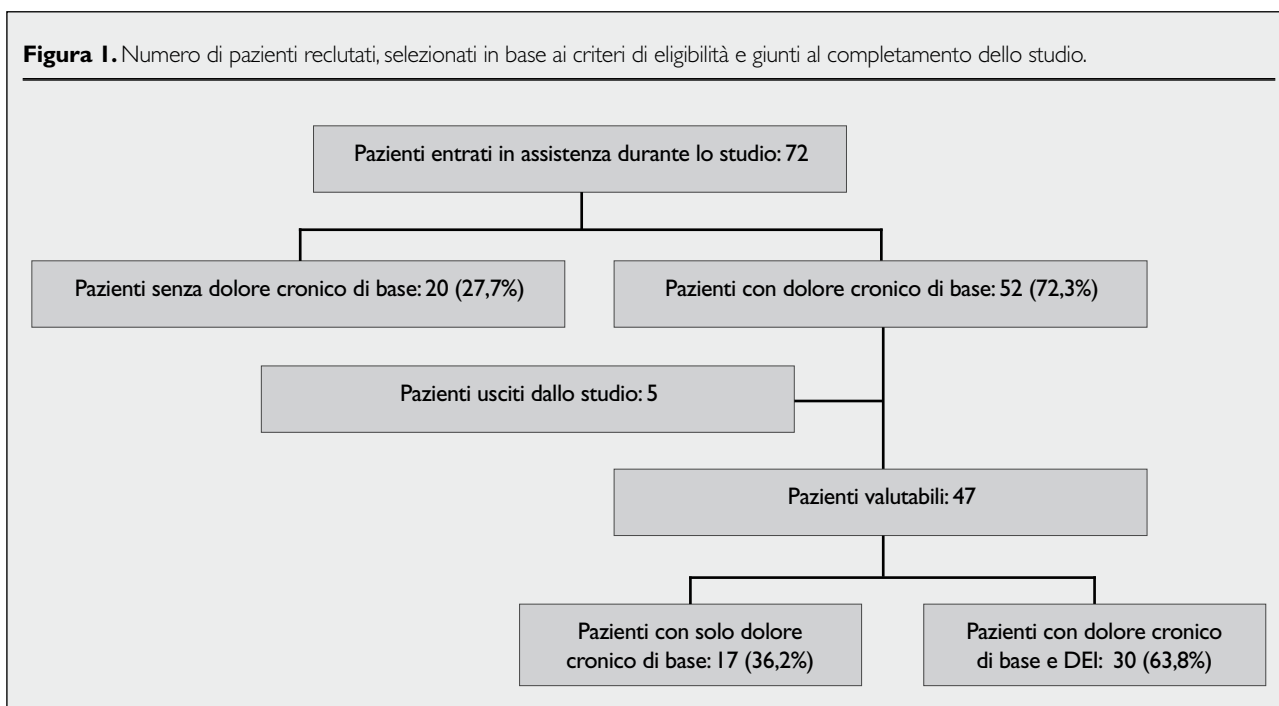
**Figura 1.** Numero di pazienti reclutati, selezionati in base ai criteri di eligibilità e giunti al completamento dello studio.

Pazienti entrati in assistenza durante lo studio: 72

Pazienti senza dolore cronico di base: 20 (27,7%)

Pazienti con dolore cronico di base: 52 (72,3%)

Pazienti usciti dallo studio: 5

Pazienti valutabili: 47

Pazienti con solo dolore cronico di base: 17 (36,2%)

Pazienti con dolore cronico di base e DEI: 30 (63,8%)